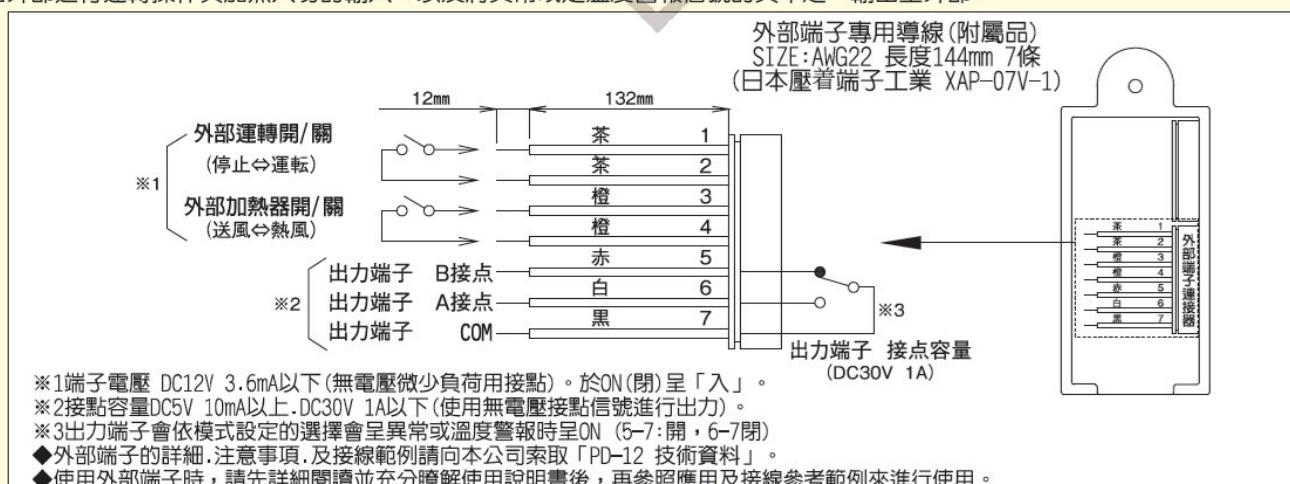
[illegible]

外部端子專用導線(附屬品)
SIZE:AWG22 長度144mm 7條
(日本壓着端子工業 XAP-07V-1)

12mm
132mm

外部運轉開/關
(停止⇔運転)
※1
外部加熱器開/關
(送風⇔熱風)

茶 1
茶 2
橙 3
橙 4
赤 5
白 6
黒 7

出力端子 B接点
※2 出力端子 A接点
出力端子 COM

※3
出力端子 接点容量
(DC30V 1A)

茶 1
茶 2
橙 3
橙 4
赤 5
白 6
黒 7
外部端子連接器

※1端子電壓 DC12V 3.6mA以下(無電壓微少負荷用接點)。於ON(閉)呈「入」。
※2接點容量DC5V 10mA以上.DC30V 1A以下(使用無電壓接點信號進行出力)。
※3出力端子會依模式設定的選擇會呈異常或溫度警報時呈ON (5-7:開，6-7閉)
◆外部端子的詳細.注意事項.及接線範例請向本公司索取「PD-12 技術資料」。
◆使用外部端子時，請先詳細閱讀並充分瞭解使用說明書後，再參照應用及接線參考範例來進行使用。